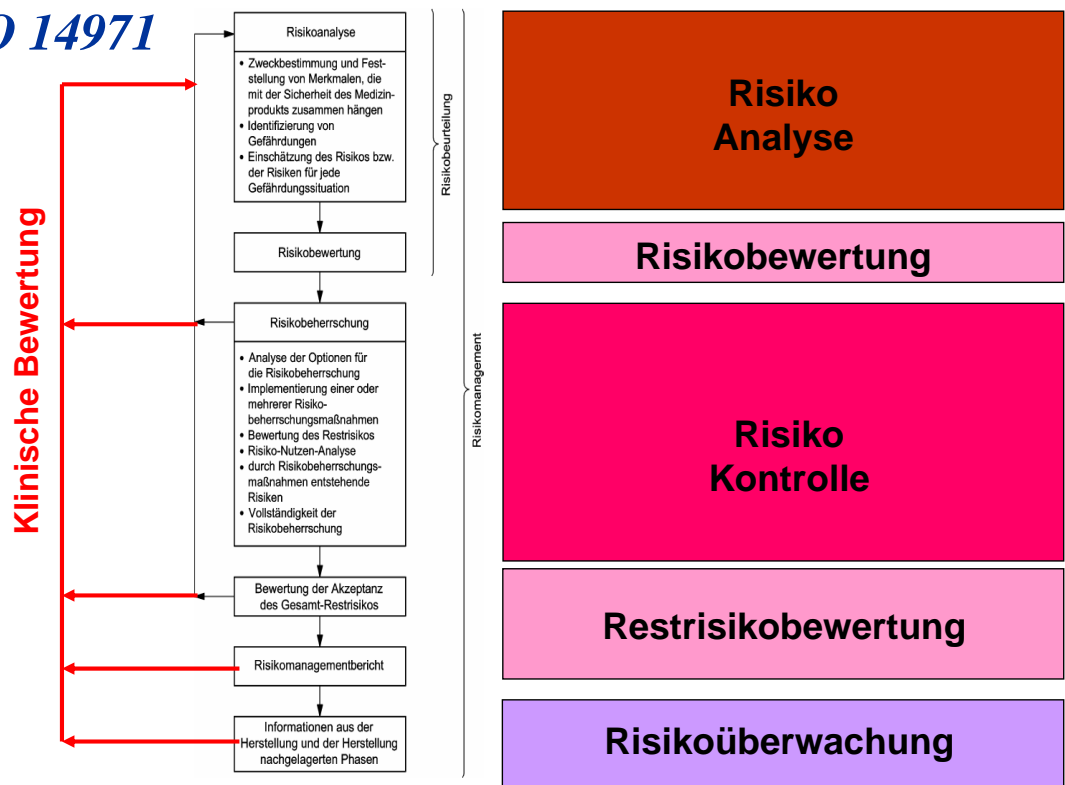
O 14971

Klinische Bewertung

Risikoanalyse

• Zweckbestimmung und Feststellung von Merkmalen, die mit der Sicherheit des Medizinprodukts zusammen hängen
• Identifizierung von Gefährdungen
• Einschätzung des Risikos bzw. der Risiken für jede Gefährdungssituation

Risikobewertung

Risikobeherrschung

• Analyse der Optionen für die Risikobeherrschung
• Implementierung einer oder mehrerer Risikobeherrschungsmaßnahmen
• Bewertung des Restrisikos
• Risiko-Nutzen-Analyse
• durch Risikobeherrschungsmaßnahmen entstehende Risiken
• Vollständigkeit der Risikobeherrschung

Bewertung der Akzeptanz des Gesamt-Restrisikos

Risikomanagementbericht

Informationen aus der Herstellung und der Herstellung nachgelagerten Phasen

Risikobeurteilung

Risikomanagement

Risiko Analyse

Risikobewertung

Risiko Kontrolle

Restrisikobewertung

Risikoüberwachung